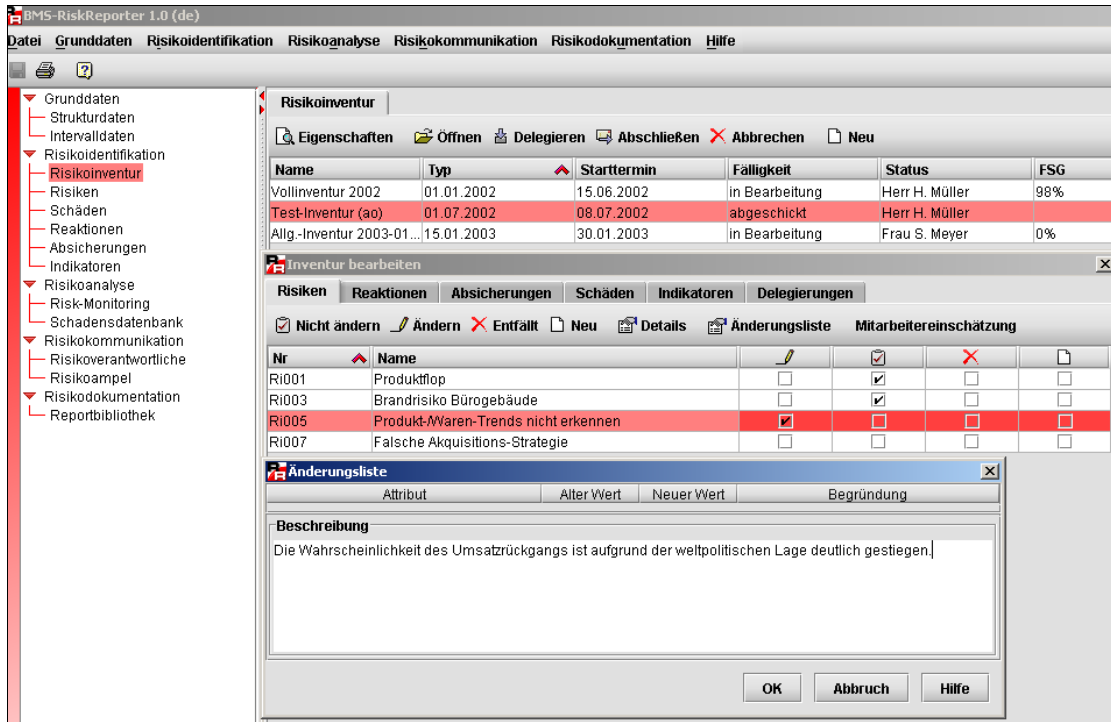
BMS-RiskReporter 1.0 (de)

Datei Grunddaten Risikoidentifikation Risikoanalyse Risikokommunikation Risikodokumentation Hilfe

Grunddaten
Strukturdaten
Intervalldaten
Risikoidentifikation
Risikoinventur
Risiken
Schäden
Reaktionen
Absicherungen
Indikatoren
Risikoanalyse
Risk-Monitoring
Schadensdatenbank
Risikokommunikation
Risikoverantwortliche
Risikoampel
Risikodokumentation
Reportbibliothek

Risikoinventur

Eigenschaften Öffnen Delegieren Abschließen Abbrechen Neu

| Name | Typ | Starttermin | Fälligkeit | Status | FSG |
|---|---|---|---|---|---|
| Vollinventur 2002 | 01.01.2002 | 15.06.2002 | in Bearbeitung | Herr H. Müller | 98% |
| Test-Inventur (ao) | 01.07.2002 | 08.07.2002 | abgeschickt | Herr H. Müller | |
| Allg.-Inventur 2003-01... | 15.01.2003 | 30.01.2003 | in Bearbeitung | Frau S. Meyer | 0% |

Inventur bearbeiten

Risiken Reaktionen Absicherungen Schäden Indikatoren Delegierungen

Nicht ändern Ändern Entfällt Neu Details Änderungsliste Mitarbeitereinschätzung

| Nr | Name |
|---|---|
| Ri001 | Produktflop |
| Ri003 | Brandrisiko Bürogebäude |
| Ri005 | Produkt-/Waren-Trends nicht erkennen |
| Ri007 | Falsche Akquisitions-Strategie |

Änderungsliste

| Attribut | Alter Wert | Neuer Wert | Begründung |
|---|---|---|---|

Beschreibung
Die Wahrscheinlichkeit des Umsatzrückgangs ist aufgrund der weltpolitischen Lage deutlich gestiegen.

OK Abbruch Hilfe